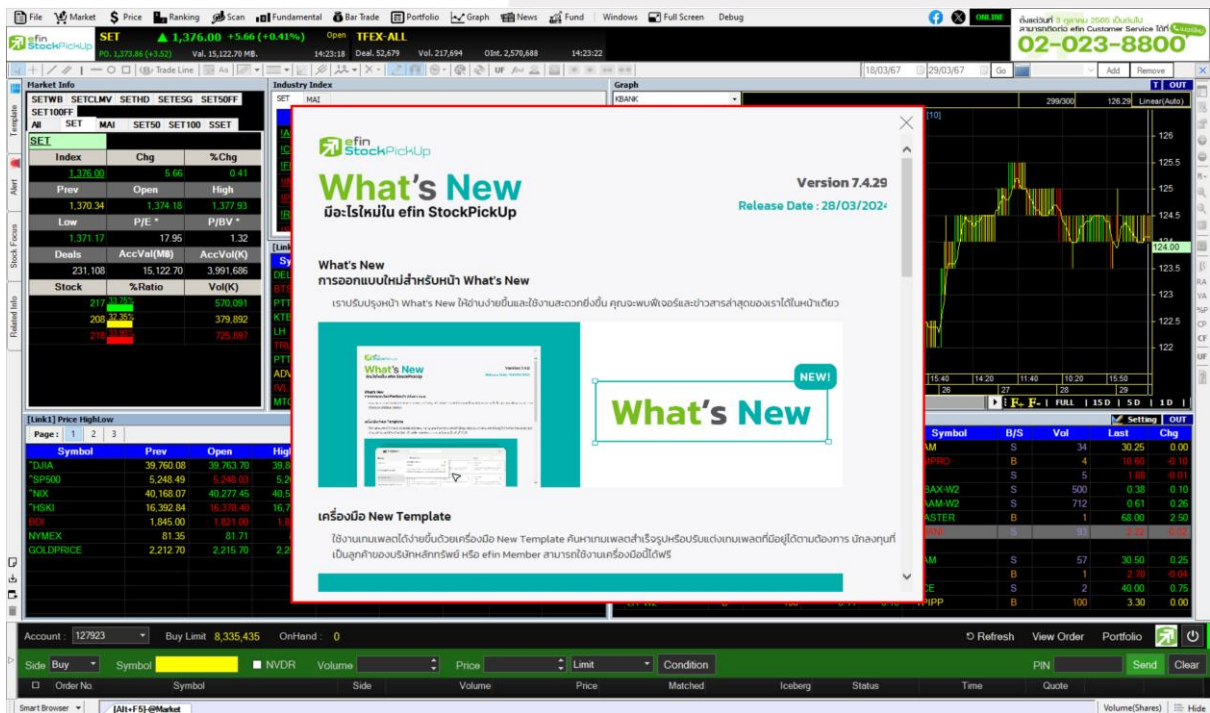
File Market Price Ranking Scan Fundamental Bar Trade Portfolio Graph News Fund Windows Full Screen Debug

ONLINE

ติดต่อเรา 5 ตุลาคม 2565 เป็นต้นไป สามารถติดต่อ efin Customer Service ได้ที่

02-023-8800

efin StockPickUp

SET ▲ 1,376.00 +5.66 (+0.41%) Open TFEX-ALL

PO. 1,373.86 (+3.52) Val. 15,122.70 MB. 14:23:18 Deal. 52,679 Vol. 217,694 OInt. 2,570,688 14:23:22

Trade Line

18/03/67 29/03/67 Go Add Remove

Market Info

SETWB SETCLMV SETHD SETESG SET50FF SET100FF

All SET MAI SET50 SET100 SSET

SET

| Index | Chg | %Chg |
|---|---|---|
| 1,376.00 | 5.66 | 0.41 |
| Prev | Open | High |
| 1,370.34 | 1,374.18 | 1,377.93 |
| Low | P/E * | P/BV * |
| 1,371.17 | 17.95 | 1.32 |
| Deals | AccVal(MB) | AccVol(K) |
| 231,108 | 15,122.70 | 3,991,686 |
| Stock | %Ratio | Vol(K) |
| 217 | 33.75% | 570,091 |
| 208 | 32.35% | 379,892 |
| 218 | 33.90% | 725,887 |

Industry Index

SET MAI

Graph

KBANK

299/300 126.29 Linear(Auto)

126 125.5 125 124.5 124.00 123.5 123 122.5 122

15:40 14:20 11:40 10:20 15:50
26 27 28 29

F- F- FULL 15D 5D 1D

Setting OUT

[Link1] Price HighLow

Page: 1 2 3

| Symbol | Prev | Open | High |
|---|---|---|---|
| ^DJIA | 39,760.08 | 39,763.70 | 39,8 |
| ^SP500 | 5,248.49 | 5,248.03 | 5,2 |
| ^NIX | 40,168.07 | 40,277.45 | 40,5 |
| ^HSKI | 16,392.84 | 16,378.49 | 16,7 |
| BDI | 1,845.00 | 1,821.00 | 1,8 |
| NYMEX | 81.35 | 81.71 | |
| GOLDPRICE | 2,212.70 | 2,215.70 | 2,2 |

| Symbol | B/S | Vol | Last | Chg |
|---|---|---|---|---|
| AM | S | 34 | 30.25 | 0.00 |
| MPRO | B | 4 | 10.60 | -0.10 |
| | S | 5 | 1.88 | -0.01 |
| BAX-W2 | S | 500 | 0.38 | 0.10 |
| AAM-W2 | S | 712 | 0.61 | 0.26 |
| ASTER | B | 1 | 68.00 | 2.50 |
| | S | 93 | | |
| AM | S | 57 | 30.50 | 0.25 |
| | B | 1 | 2.78 | -0.04 |
| CE | S | 2 | 40.00 | 0.75 |
| PIPP | B | 100 | 3.30 | 0.00 |

efin StockPickUp

What's New
มีอะไรใหม่ใน efin StockPickUp

Version 7.4.29
Release Date : 28/03/2024

What's New
การออกแบบใหม่สำหรับหน้า What's New

เราปรับปรุงหน้า What's New ให้อ่านง่ายขึ้นและใช้งานสะดวกยิ่งขึ้น คุณจะพบฟีเจอร์และข่าวสารล่าสุดของเราได้ในหน้าเดียว

NEW!
What's New

เครื่องมือ New Template

ใช้งานเทมเพลตได้ง่ายขึ้นด้วยเครื่องมือ New Template ค้นหาเทมเพลตสำเร็จรูปหรือปรับแต่งเทมเพลตที่มีอยู่ได้ตามต้องการ นักลงทุนที่เป็นลูกค้าของบริษัทหลักทรัพย์ หรือ efin Member สามารถใช้งานเครื่องมือนี้ได้ฟรี

Account : 127923 Buy Limit 8,335,435 OnHand : 0 Refresh View Order Portfolio

Side Buy Symbol NVDR Volume Price Limit Condition PIN Send Clear

Order No. Symbol Side Volume Price Matched Iceberg Status Time Quote

Smart Browser [Alt+F5]-@Market Volume(Shares) Hide